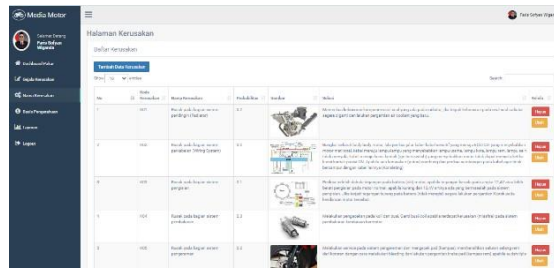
Media Motor

Selamat Datang
Putra Setiawan Wiguna

Dashboard Pakar
Gejala Kerusakan
Data Kerusakan
Basis Pengetahuan
Laporan
Logout

Putra Setyan Wiguna

Halaman Kerusakan

Daftar Kerusakan

Tambah Data Kerusakan

Show 10 entries

Search:

| No | Kode Kerusakan | Nama Kerusakan | Probabilitas | Gambar | Solusi | Aksi |
|---|---|---|---|---|---|---|
| 1 | K01 | Rusak pada bagian sistem pendingin (Radiator) | 0.3 | | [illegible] | Hapus Edit |
| 2 | K02 | Rusak pada bagian sistem pengapian Timing System | 0.2 | | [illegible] | Hapus Edit |
| 3 | K03 | Rusak pada bagian sistem pengisian | 0.1 | | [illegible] | Hapus Edit |
| 4 | K04 | Rusak pada bagian sistem pembakaran | 0.2 | | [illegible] | Hapus Edit |
| 5 | K05 | Rusak pada bagian sistem pengapian | 0.2 | | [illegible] | Hapus Edit |